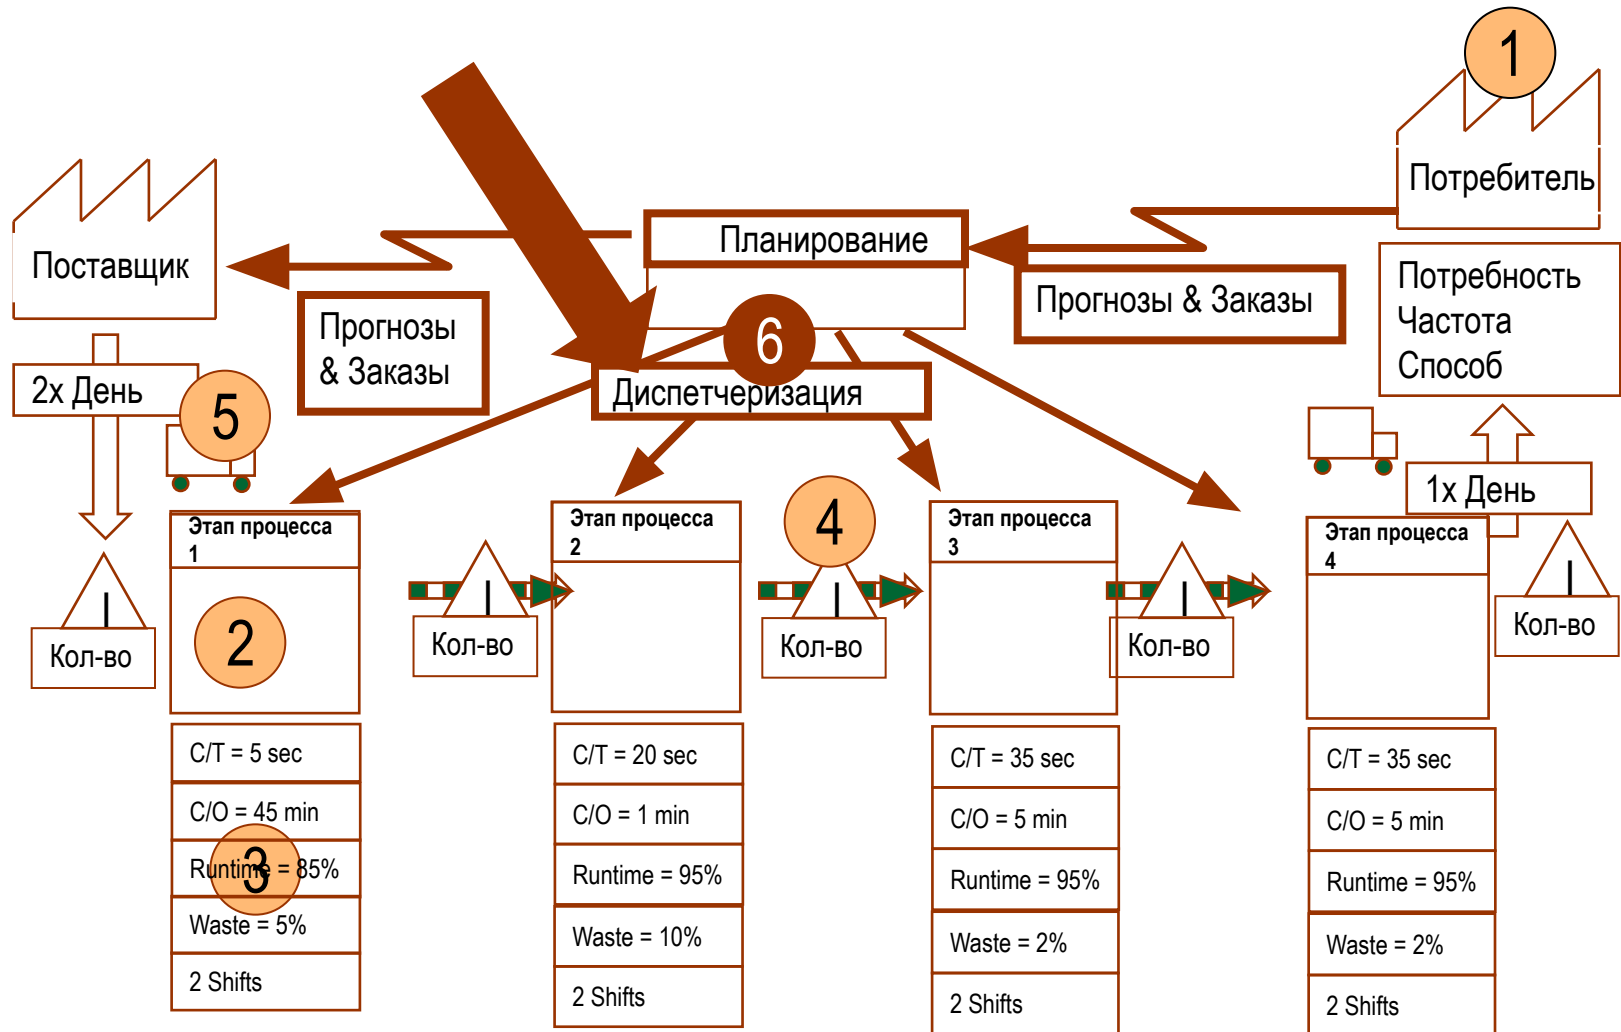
1

Потребитель

Поставщик

Планирование

Прогнозы & Заказы

Прогнозы & Заказы

Потребность
Частота
Способ

6

Диспетчеризация

2х День

5

1х День

Этап процесса 1

2

I

Кол-во

Этап процесса 2

4

Этап процесса 3

Этап процесса 4

I

Кол-во

I

Кол-во

I

Кол-во

I

Кол-во

| C/T = 5 sec |
|---|
| C/O = 45 min |
| Runtime = 85% |
| Waste = 5% |
| 2 Shifts |

3

| C/T = 20 sec |
|---|
| C/O = 1 min |
| Runtime = 95% |
| Waste = 10% |
| 2 Shifts |

| C/T = 35 sec |
|---|
| C/O = 5 min |
| Runtime = 95% |
| Waste = 2% |
| 2 Shifts |

| C/T = 35 sec |
|---|
| C/O = 5 min |
| Runtime = 95% |
| Waste = 2% |
| 2 Shifts |